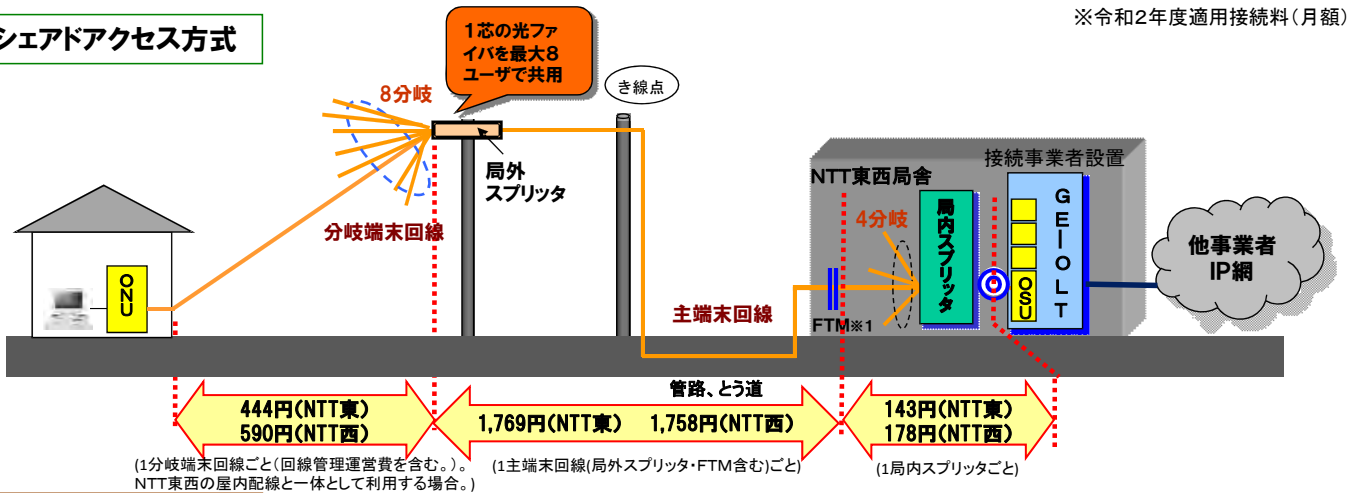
シェアドアクセス方式

※令和2年度適用接続料（月額）

1芯の光ファイバを最大8ユーザで共用

8分岐

き線点

局外スプリッタ

分岐端末回線

ONU

NTT東西局舎

接続事業者設置

4分岐

局内スプリッタ

OSU

GE-OLT

他事業者IP網

主端末回線

FTM※1

管路、とう道

444円(NTT東)
590円(NTT西)

1,769円(NTT東)　1,758円(NTT西)

143円(NTT東)
178円(NTT西)

(1分岐端末回線ごと(回線管理運営費を含む。)。NTT東西の屋内配線と一体として利用する場合。)

(1主端末回線(局外スプリッタ・FTM含む)ごと)

(1局内スプリッタごと)